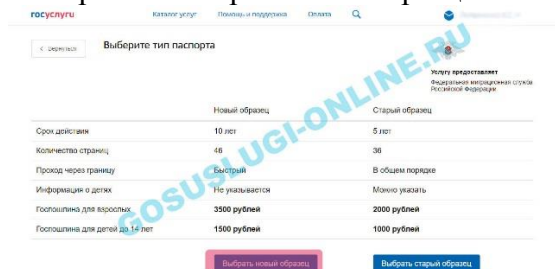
госуслуги Каталог услуг Помощь и поддержка Оплата

< Вернуться

Выберите тип паспорта

Услугу предоставляет
Федеральная миграционная служба Российской Федерации

GOSUSLUGI-ONLINE.RU

| | Новый образец | Старый образец |
|---|---|---|
| Срок действия | 10 лет | 5 лет |
| Количество страниц | 46 | 36 |
| Проход через границу | Быстрый | В общем порядке |
| Информация о детях | Не указывается | Можно указать |
| Госпошлина для взрослых | 3500 рублей | 2000 рублей |
| Госпошлина для детей до 14 лет | 1500 рублей | 1000 рублей |

Выбрать новый образец

Выбрать старый образец